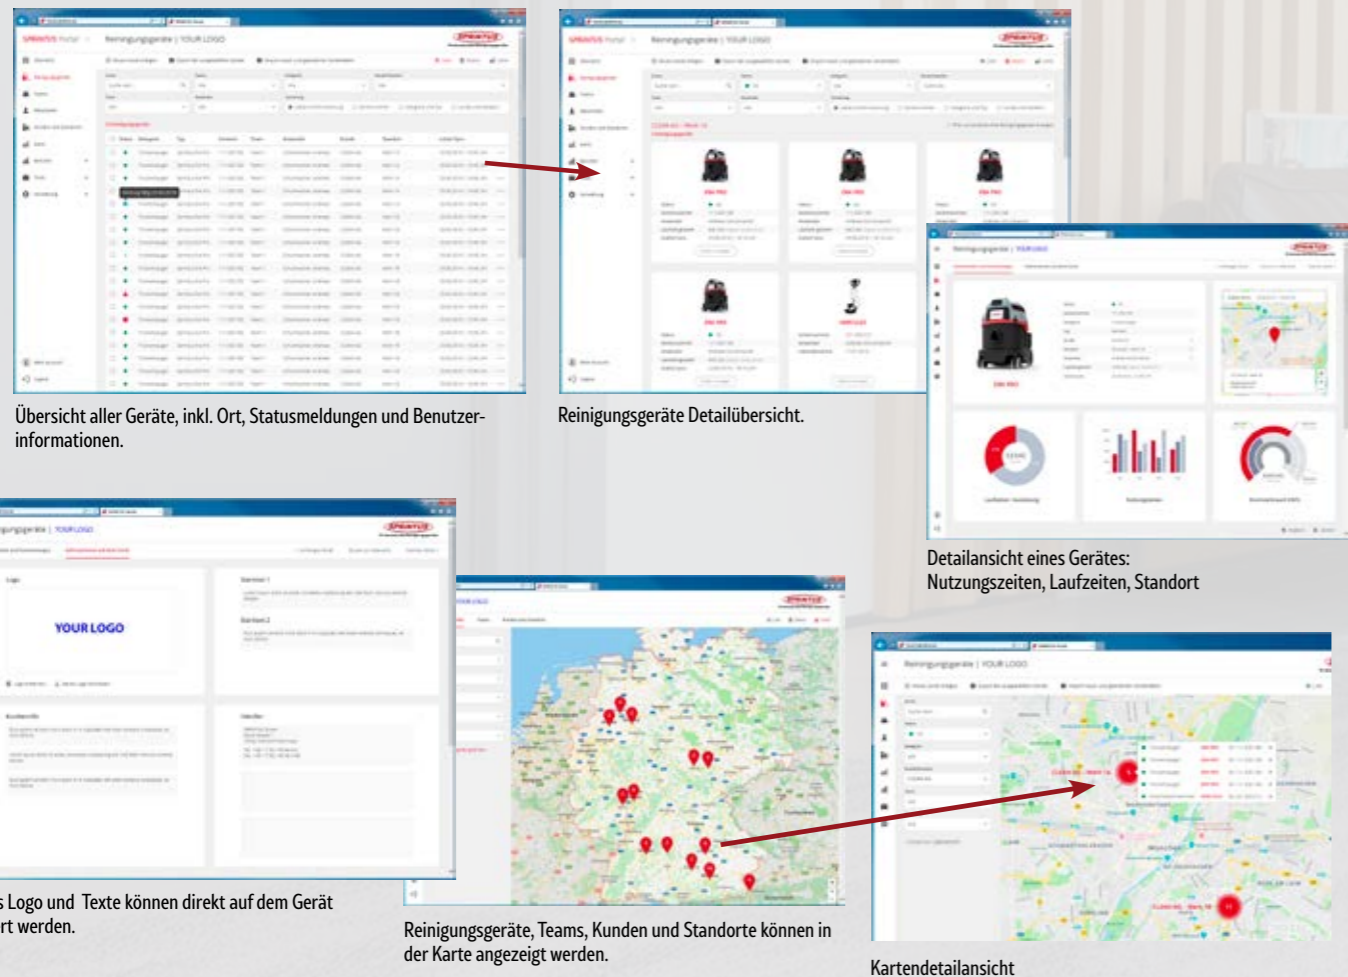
Reinigungsgeräte | YOUR LOGO

Übersicht aller Geräte, inkl. Ort, Statusmeldungen und Benutzerinformationen.

Reinigungsgeräte | YOUR LOGO

Reinigungsgeräte Detailübersicht.

Reinigungsgeräte | YOUR LOGO

Detailansicht eines Gerätes: Nutzungszeiten, Laufzeiten, Standort

YOUR LOGO

s Logo und Texte können direkt auf dem Gerät rt werden.

Reinigungsgeräte, Teams, Kunden und Standorte können in der Karte angezeigt werden.

Reinigungsgeräte | YOUR LOGO

Kartendetailansicht